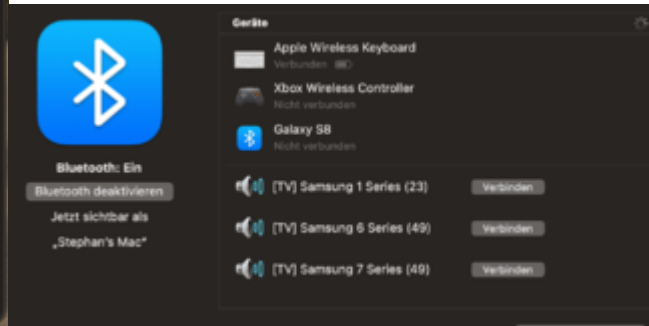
Bluetooth: Ein
Bluetooth deaktivieren
Jetzt sichtbar als
„Stephan's Mac"

Geräte

Apple Wireless Keyboard
Verbunden

Xbox Wireless Controller
Nicht verbunden

Galaxy S8
Nicht verbunden

[TV] Samsung 1 Series (23)
Verbinden

[TV] Samsung 6 Series (49)
Verbinden

[TV] Samsung 7 Series (49)
Verbinden